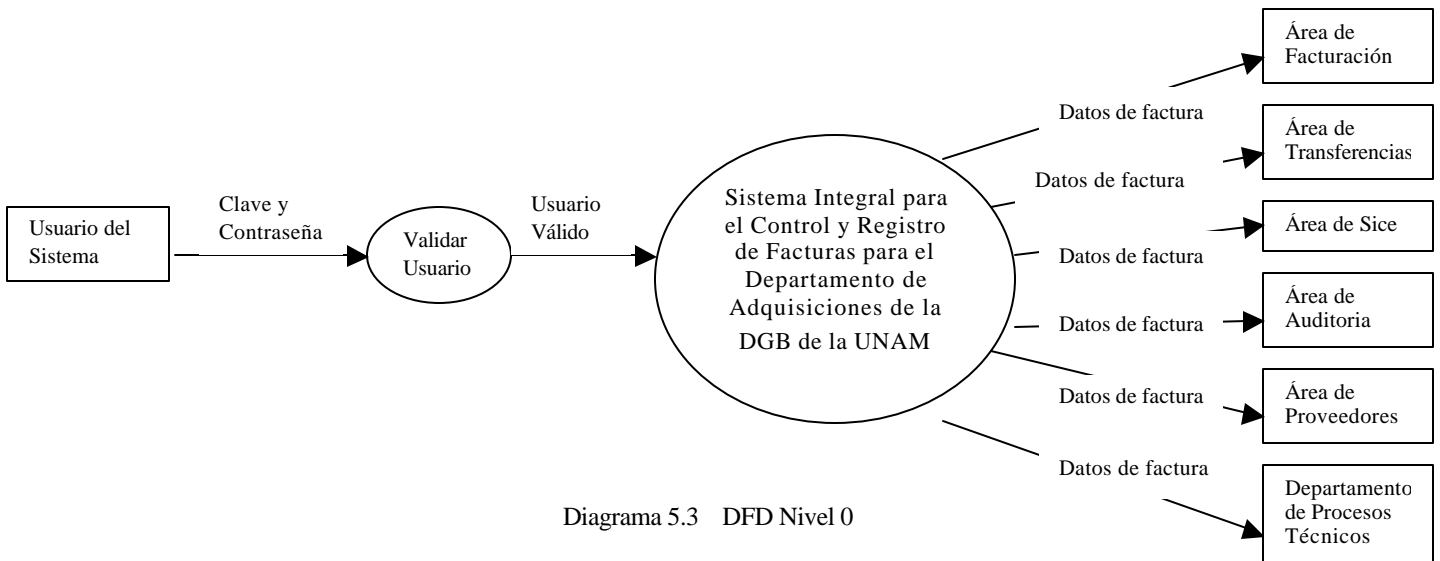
Usuario del Sistema

Clave y Contraseña

Validar Usuario

Usuario Válido

Sistema Integral para el Control y Registro de Facturas para el Departamento de Adquisiciones de la DGB de la UNAM

Datos de factura

Área de Facturación

Datos de factura

Área de Transferencias

Datos de factura

Área de Sice

Datos de factura

Área de Auditoria

Datos de factura

Área de Proveedores

Datos de factura

Departamento de Procesos Técnicos

Diagrama 5.3 DFD Nivel 0